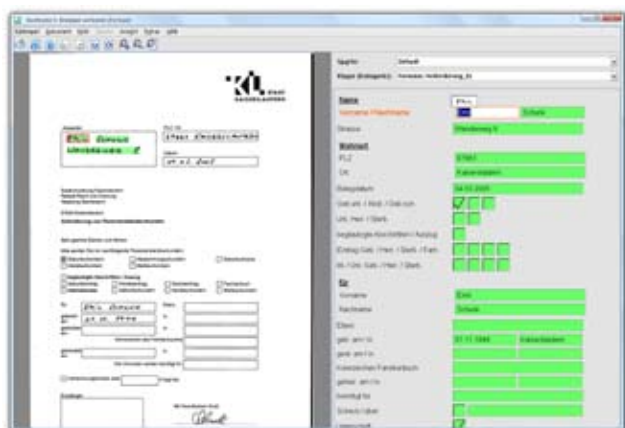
Datei Bearbeiten Dokument Bild Ansicht Extras Hilfe

KL STADT KAISERSLAUTERN

Emil Schulz

Vorlage: Default

Klasse: Formular Anmeldung

Name

Vorname / Nachname Emil Schulz

Straße Pfarrberg 9

Wohnort

PLZ 67657

Ort Kaiserslautern

Eingangsdatum 04.02.2005

Sie

Vorname Emil

Nachname Schulz

geb. am / in 01.11.1944 Kaiserslautern